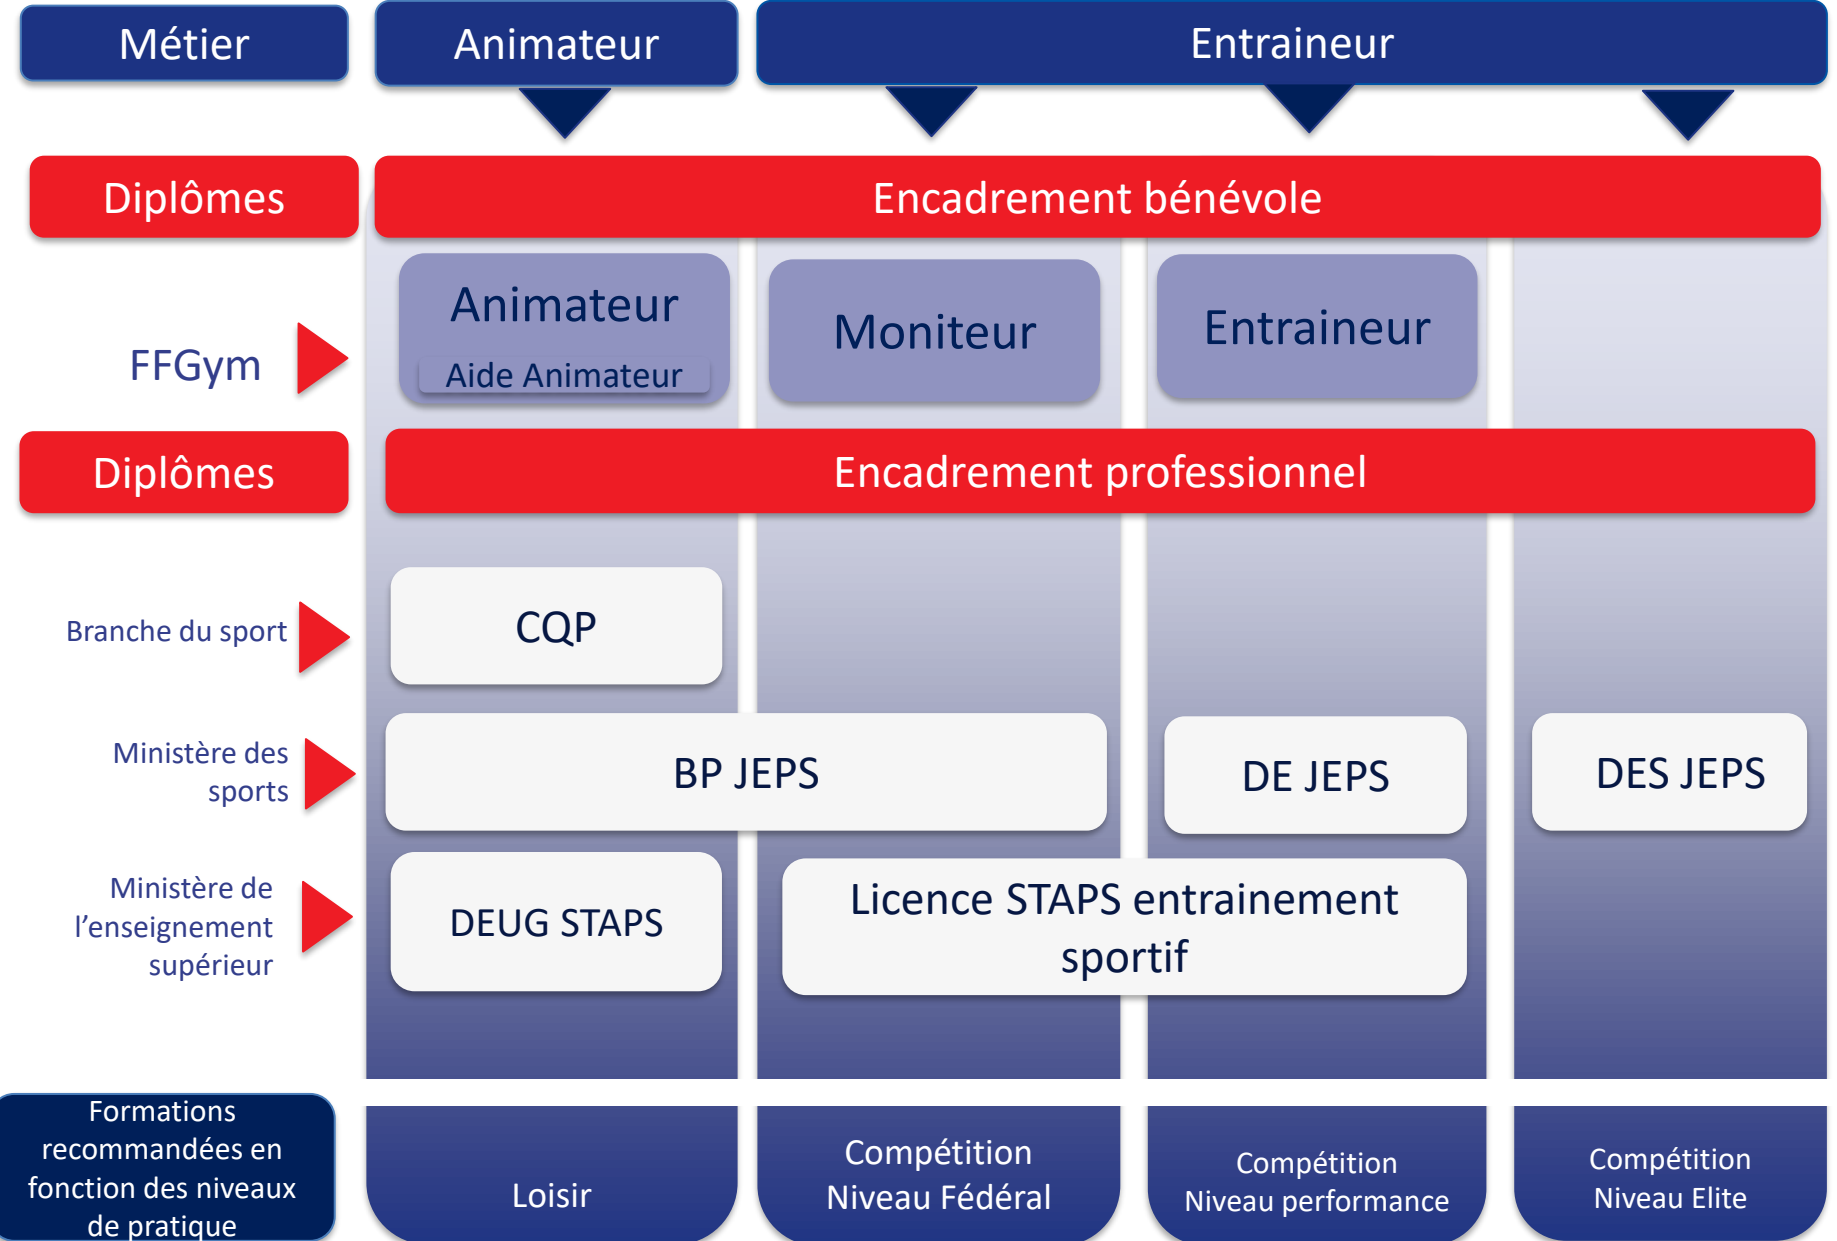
Métier

Animateur

Entraineur

Diplômes

Encadrement bénévole

FFGym

Animateur

Aide Animateur

Moniteur

Entraineur

Diplômes

Encadrement professionnel

Branche du sport

CQP

Ministère des sports

BP JEPS

DE JEPS

DES JEPS

Ministère de l'enseignement supérieur

DEUG STAPS

Licence STAPS entrainement sportif

Formations recommandées en fonction des niveaux de pratique

Loisir

Compétition Niveau Fédéral

Compétition Niveau performance

Compétition Niveau Elite